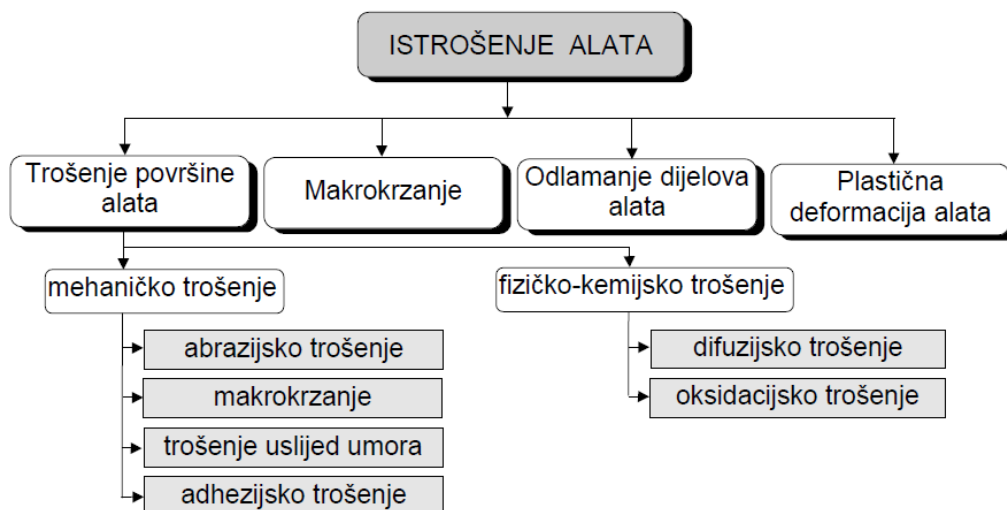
ISTROŠENJE ALATA

Trošenje površine alata

Makrokrzanje

Odlamanje dijelova alata

Plastična deformacija alata

mehaničko trošenje

abrazijsko trošenje

makrokrzanje

trošenje uslijed umora

adhezijsko trošenje

fizičko-kemijsko trošenje

difuzijsko trošenje

oksidacijsko trošenje